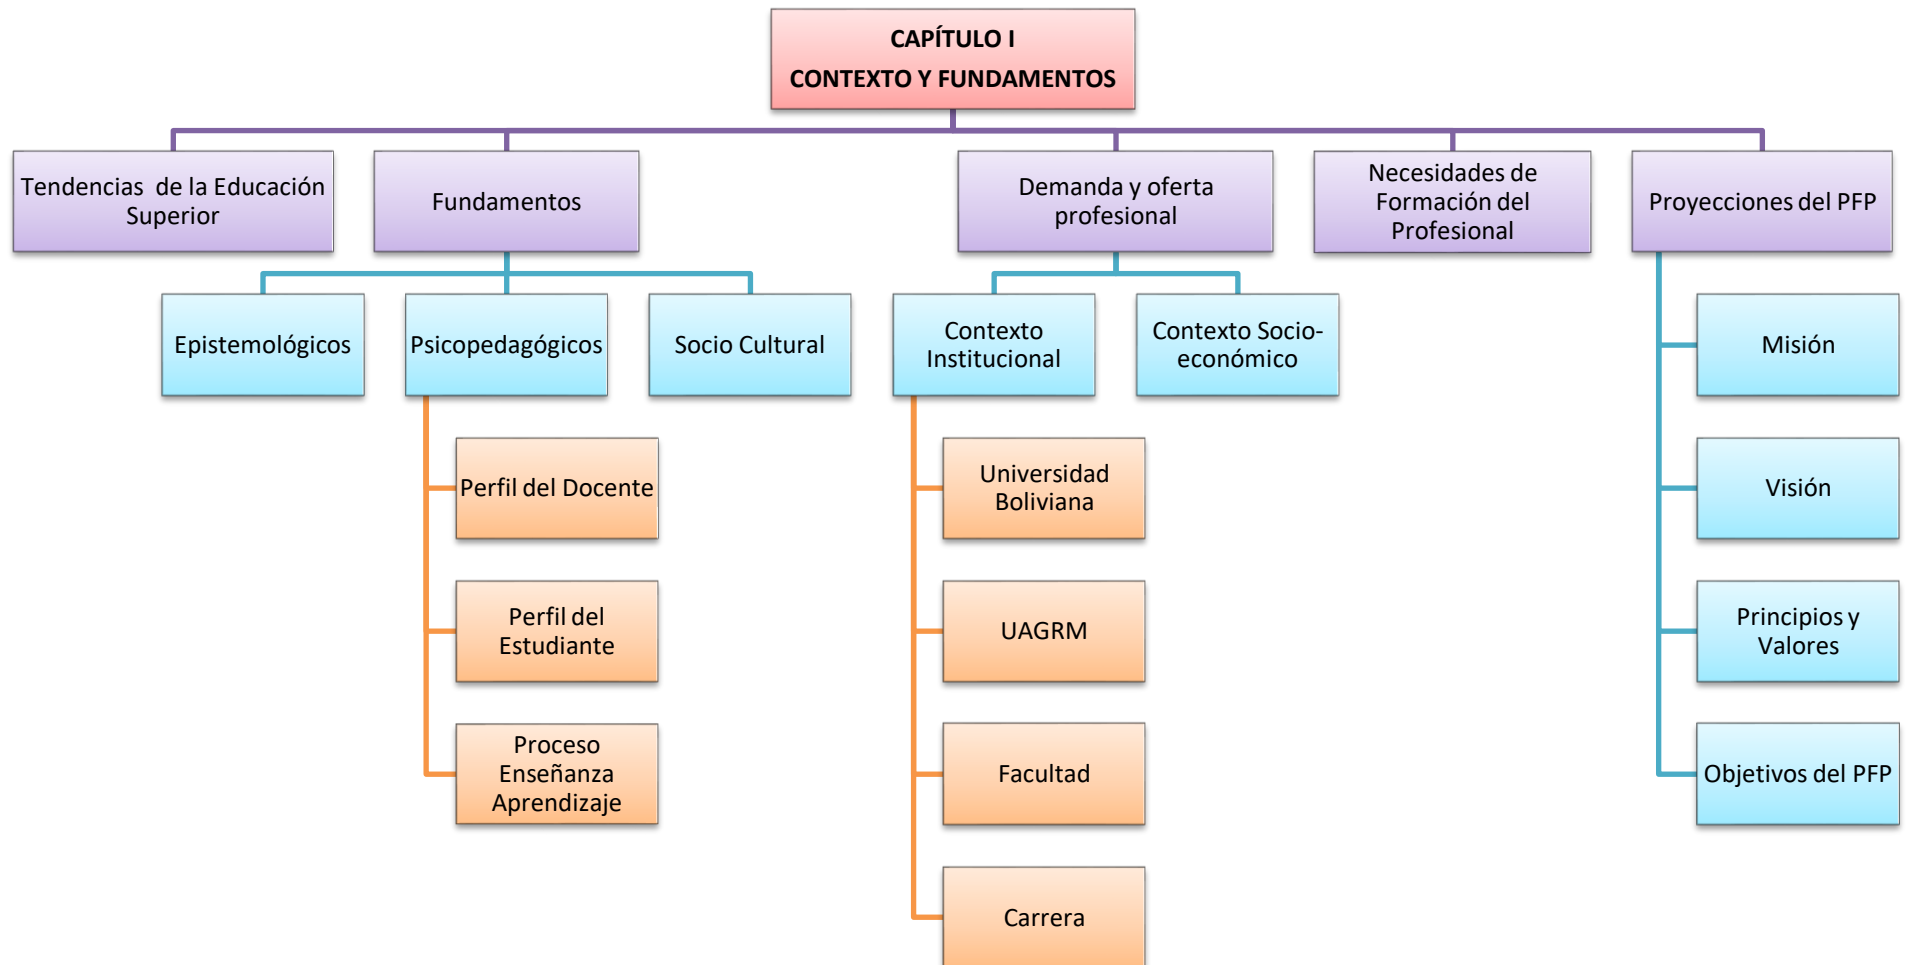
CAPÍTULO I
CONTEXTO Y FUNDAMENTOS

Tendencias de la Educación Superior

Fundamentos

Demanda y oferta profesional

Necesidades de Formación del Profesional

Proyecciones del PFP

Epistemológicos

Psicopedagógicos

Socio Cultural

Contexto Institucional

Contexto Socio-económico

Misión

Perfil del Docente

Universidad Boliviana

Visión

Perfil del Estudiante

UAGRM

Principios y Valores

Proceso Enseñanza Aprendizaje

Facultad

Objetivos del PFP

Carrera